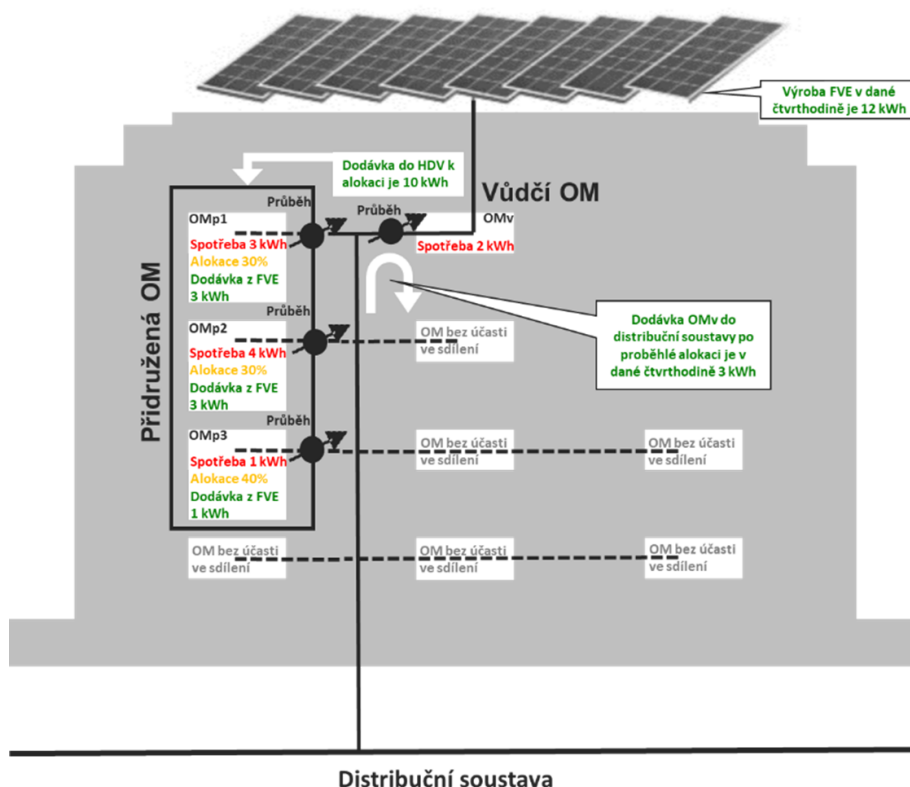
Výroba FVE v dané čtvrthodině je 12 kWh

Dodávka do HDV k alokaci je 10 kWh

Vůdčí OM

Průběh

Průběh

OMv

Spotřeba 2 kWh

Přidružená OM

OMp1
Spotřeba 3 kWh
Alokace 30%
Dodávka z FVE 3 kWh

Průběh

OMp2
Spotřeba 4 kWh
Alokace 30%
Dodávka z FVE 3 kWh

OM bez účasti ve sdílení

Dodávka OMv do distribuční soustavy po proběhlé alokaci je v dané čtvrthodině 3 kWh

Průběh

OMp3
Spotřeba 1 kWh
Alokace 40%
Dodávka z FVE 1 kWh

OM bez účasti ve sdílení

OM bez účasti ve sdílení

OM bez účasti ve sdílení

OM bez účasti ve sdílení

OM bez účasti ve sdílení

Distribuční soustava